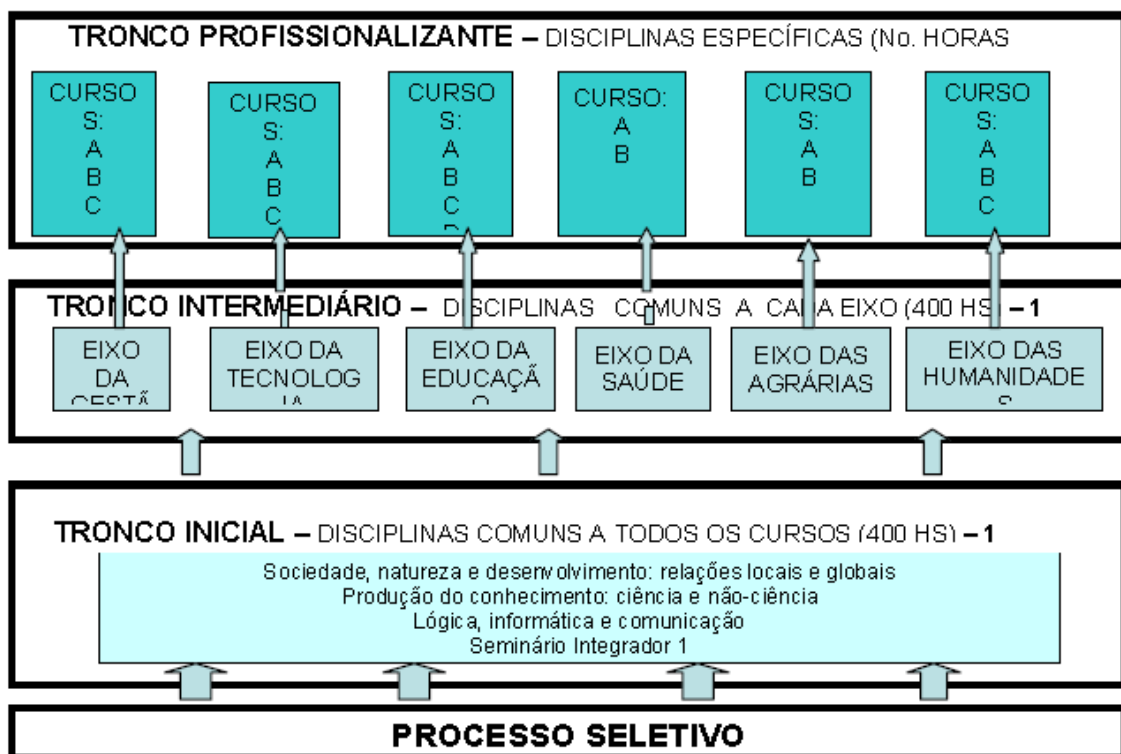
TRONCO PROFISSIONALIZANTE – DISCIPLINAS ESPECÍFICAS (No. HORAS

CURSO S: A B C

CURSO S: A B C

CURSO S: A B C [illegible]

CURSO: A B

CURSO S: A B

CURSO S: A B C

TRONCO INTERMEDIÁRIO – D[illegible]SCIPLINAS C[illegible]MUNS A CA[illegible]A EIXO (400 HS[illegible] – 1

EIXO DA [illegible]

EIXO DA TECNOLOG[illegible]

EIXO DA EDUCAÇÃ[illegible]

EIXO DA SAÚDE

EIXO DAS AGRÁRIAS

EIXO DAS HUMANIDADE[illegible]

TRONCO INICIAL – DISCIPLINAS COMUNS A TODOS OS CURSOS (400 HS) – 1

Sociedade, natureza e desenvolvimento: relações locais e globais
Produção do conhecimento: ciência e não-ciência
Lógica, informática e comunicação
Seminário Integrador 1

PROCESSO SELETIVO